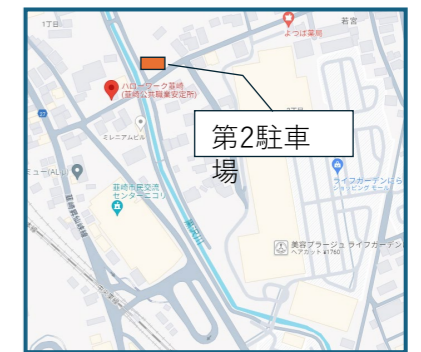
1丁目

ハローワーク韮崎
(韮崎公共職業安定所)

よつば薬局

若宮

ミレニアムビル

韮崎市民交流センターニコリ

第2駐車場

ライフガーデンにら
ショッピングモール

美容プラージュ ライフガーデン
ヘアカット ¥1760

ミュー(AL)